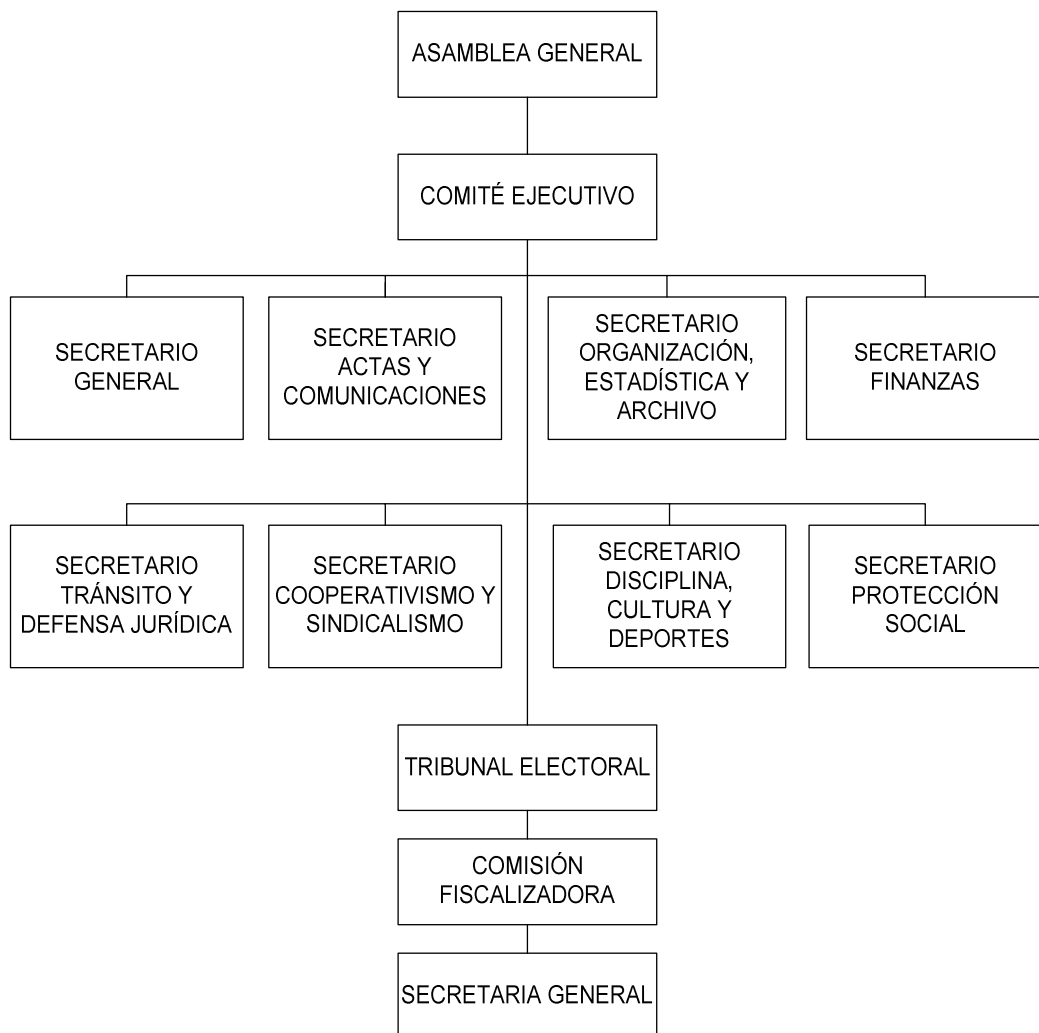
ASAMBLEA GENERAL

COMITÉ EJECUTIVO

SECRETARIO GENERAL

SECRETARIO ACTAS Y COMUNICACIONES

SECRETARIO ORGANIZACIÓN, ESTADÍSTICA Y ARCHIVO

SECRETARIO FINANZAS

SECRETARIO TRÁNSITO Y DEFENSA JURÍDICA

SECRETARIO COOPERATIVISMO Y SINDICALISMO

SECRETARIO DISCIPLINA, CULTURA Y DEPORTES

SECRETARIO PROTECCIÓN SOCIAL

TRIBUNAL ELECTORAL

COMISIÓN FISCALIZADORA

SECRETARIA GENERAL